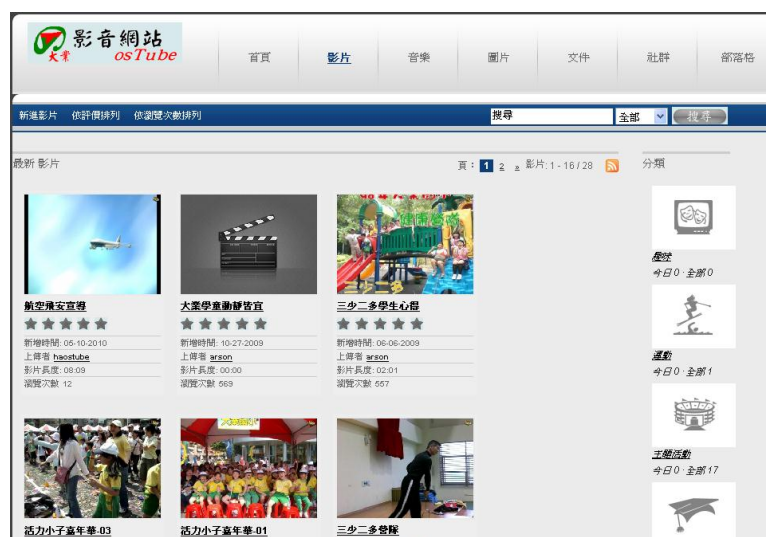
影音網站
大業 osTube

首頁 影片 音樂 圖片 文件 社群 部落格

新進影片 依評價排列 依瀏覽次數排列

搜尋 全部 搜尋

最新 影片

頁： 1 2 » 影片: 1 - 16 / 28

航空飛安宣導
新增時間: 05-10-2010
上傳者 haostube
影片長度: 08:09
瀏覽次數 12

大業學童動靜皆宜
新增時間: 10-27-2009
上傳者 arson
影片長度: 00:00
瀏覽次數 569

三少二多學生心得
新增時間: 06-06-2009
上傳者 arson
影片長度: 02:01
瀏覽次數 557

活力小子嘉年華-03

活力小子嘉年華-01

三少二多發錄

分類

趣味
今日 0 · 全部 0

運動
今日 0 · 全部 1

主題活動
今日 0 · 全部 17